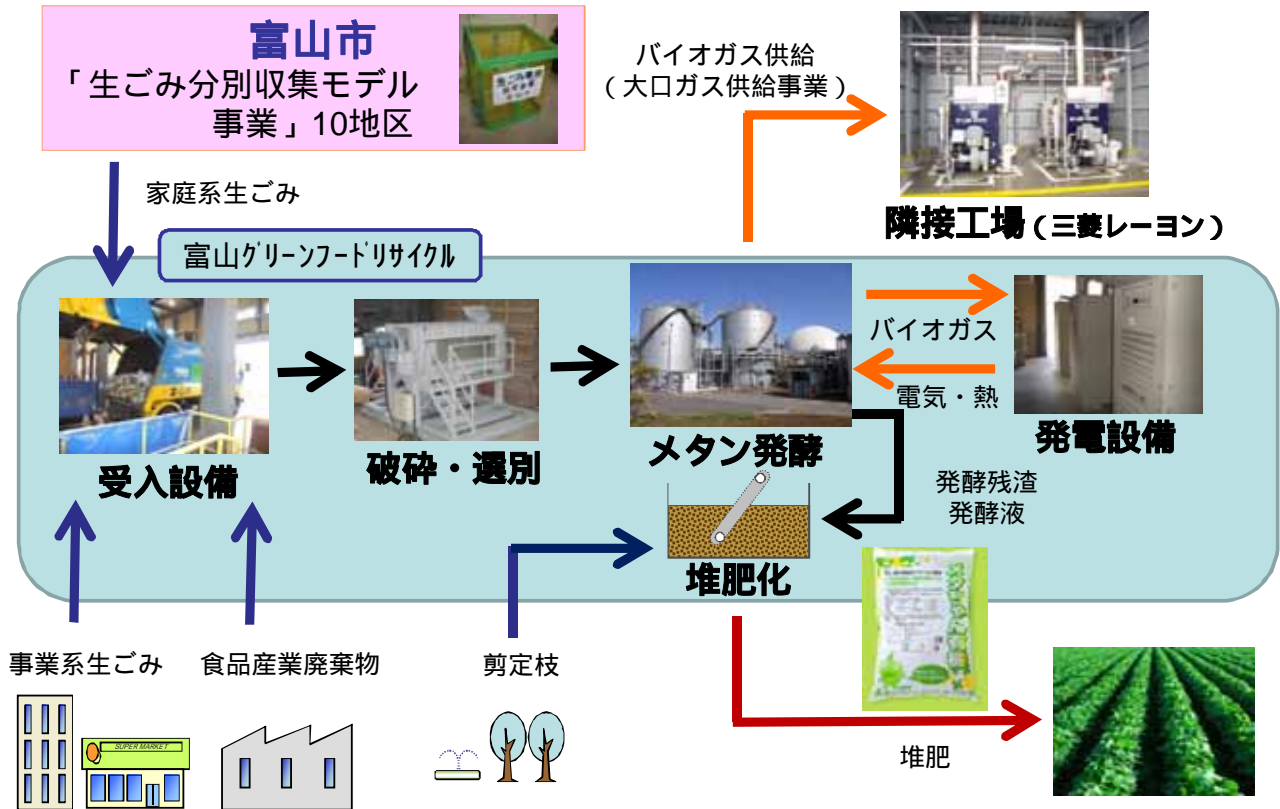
富山市
「生ごみ分別収集モデル事業」10地区

家庭系生ごみ

バイオガス供給
（大口ガス供給事業）

隣接工場（三菱レーヨン）

富山グリーンフードリサイクル

受入設備

破砕・選別

メタン発酵

バイオガス

電気・熱

発電設備

発酵残渣
発酵液

堆肥化

事業系生ごみ

食品産業廃棄物

剪定枝

SUPER MARKET

堆肥